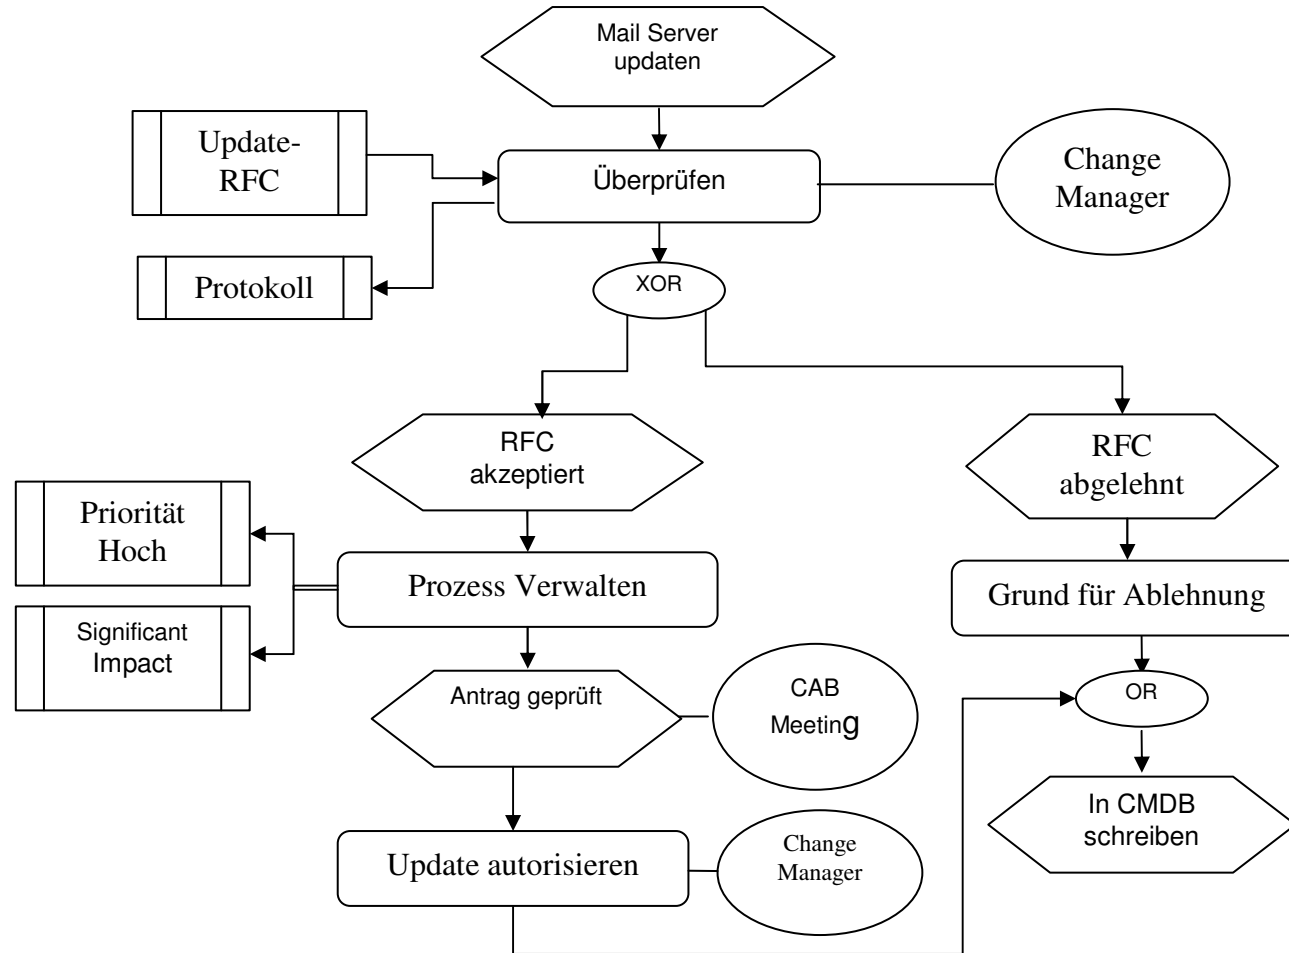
Mail Server updaten

Update-RFC

Überprüfen

Change Manager

Protokoll

XOR

RFC akzeptiert

RFC abgelehnt

Priorität Hoch

Prozess Verwalten

Grund für Ablehnung

Significant Impact

Antrag geprüft

CAB Meeting

OR

In CMDB schreiben

Update autorisieren

Change Manager